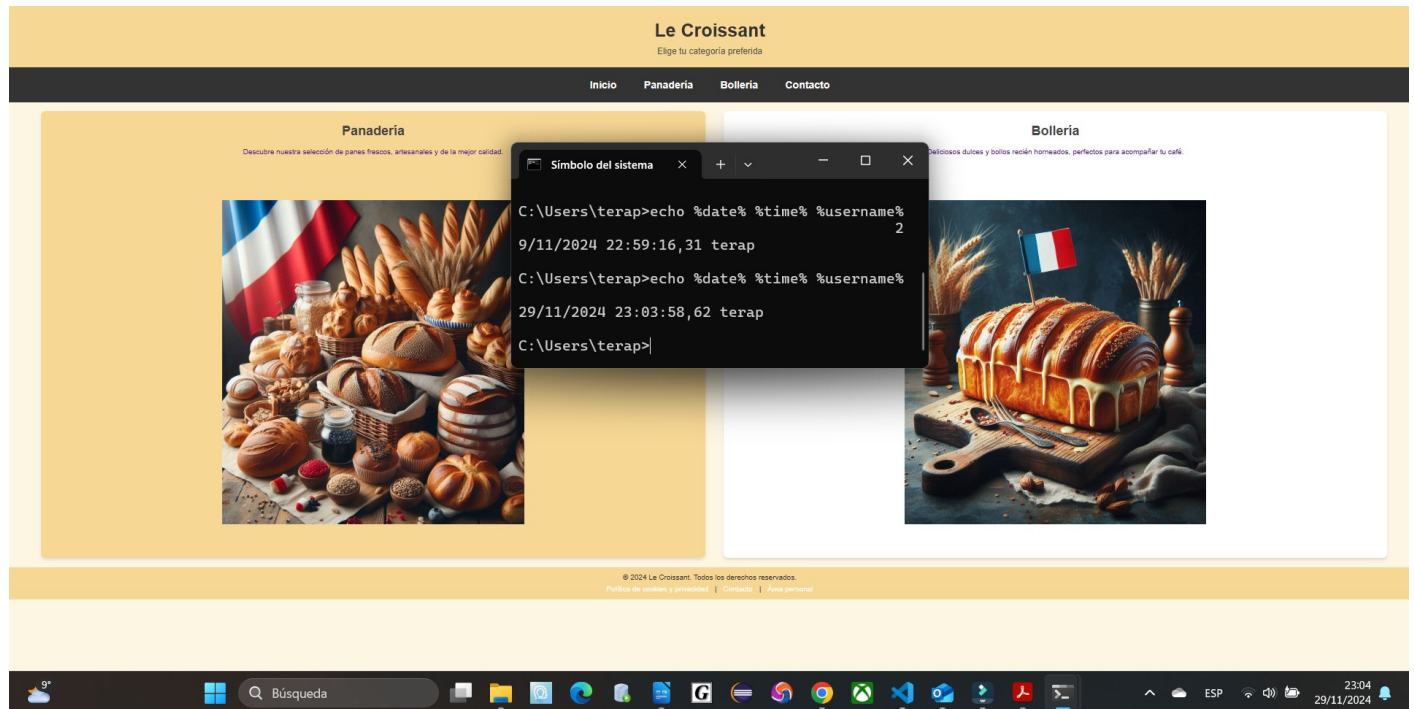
Le Croissant
Elige tu categoría preferida

Inicio Panadería Bollería Contacto

Panadería
Descubre nuestra selección de panes frescos, artesanales y de la mejor calidad.

Bollería
Deliciosos dulces y bollos recién horneados, perfectos para acompañar tu café.

Símbolo del sistema

C:\Users\terap>echo %date% %time% %username%
2
9/11/2024 22:59:16,31 terap

C:\Users\terap>echo %date% %time% %username%

29/11/2024 23:03:58,62 terap

C:\Users\terap>

© 2024 Le Croissant. Todos los derechos reservados.
Política de cookies y privacidad | Contacto | Área personal

9°
Búsqueda
ESP
23:04
29/11/2024